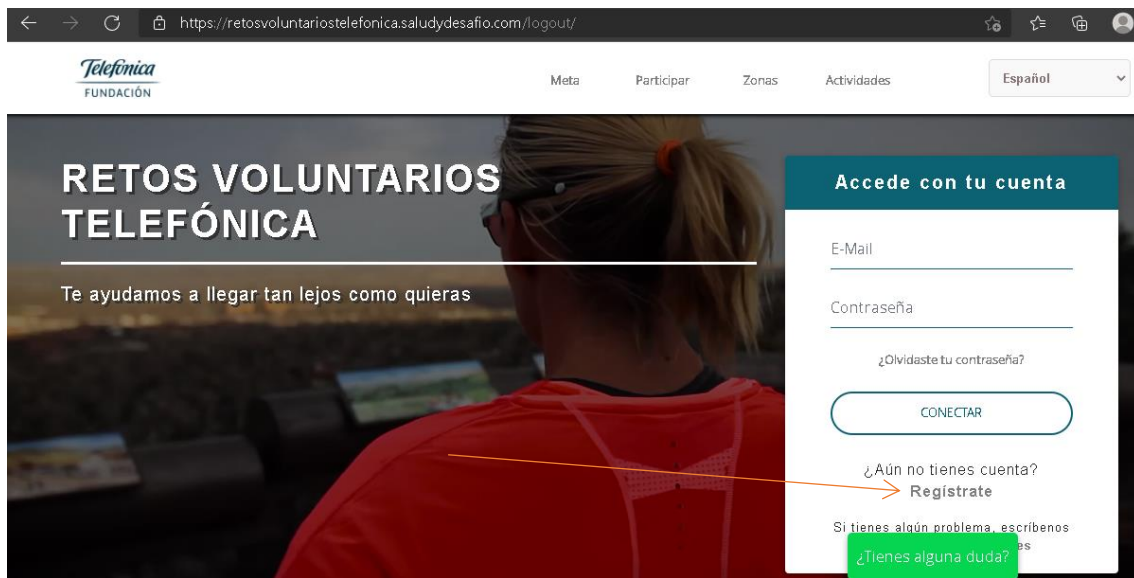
https://retosvoluntariostelefonica.saludydesafio.com/logout/

Telefónica
FUNDACIÓN

Meta
Participar
Zonas
Actividades
Español

RETOS VOLUNTARIOS TELEFÓNICA

Te ayudamos a llegar tan lejos como quieras

Accede con tu cuenta

E-Mail

Contraseña

¿Olvidaste tu contraseña?

CONECTAR

¿Aún no tienes cuenta?
Regístrate

Si tienes algún problema, escríbenos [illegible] es

¿Tienes alguna duda?